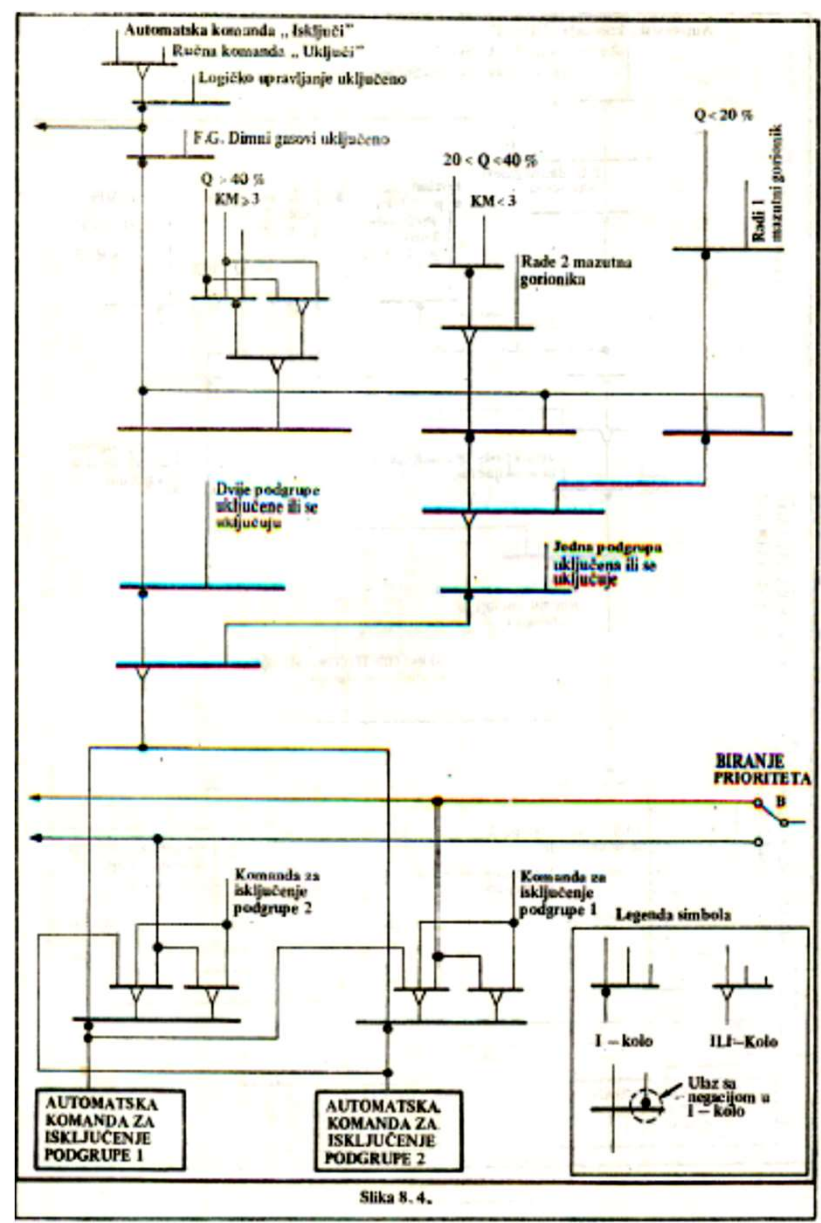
Automatska komanda „ Isključi"
Ručna komanda „ Uključi"
Logičko upravljanje uključeno
F.G. Dimni gasovi uključeno
$Q < 20\ \%$
Radi 1 mazutni gorionik
$20 < Q < 40\ \%$
$KM < 3$
Rade 2 mazutna gorionika
$Q > 40\ \%$
$KM \geq 3$
Dvije podgrupe uključene ili se uključuju
Jedna podgrupa uključena ili se uključuje
BIRANJE PRIORITETA
B
Komanda za isključenje podgrupe 2
Komanda za isključenje podgrupe 1
Legenda simbola
I – kolo
ILI–Kolo
Ulaz sa negacijom u I – kolo
AUTOMATSKA KOMANDA ZA ISKLJUČENJE PODGRUPE 1
AUTOMATSKA KOMANDA ZA ISKLJUČENJE PODGRUPE 2
Slika 8. 4.